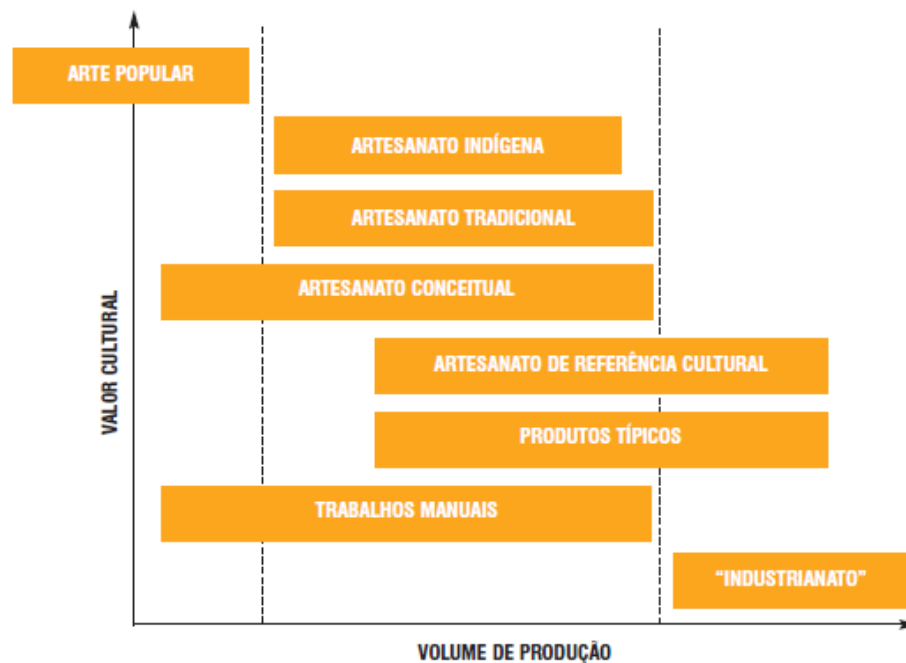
ARTE POPULAR

ARTESANATO INDÍGENA

ARTESANATO TRADICIONAL

ARTESANATO CONCEITUAL

ARTESANATO DE REFERÊNCIA CULTURAL

PRODUTOS TÍPICOS

TRABALHOS MANUAIS

"INDUSTRIANATO"

VALOR CULTURAL

VOLUME DE PRODUÇÃO